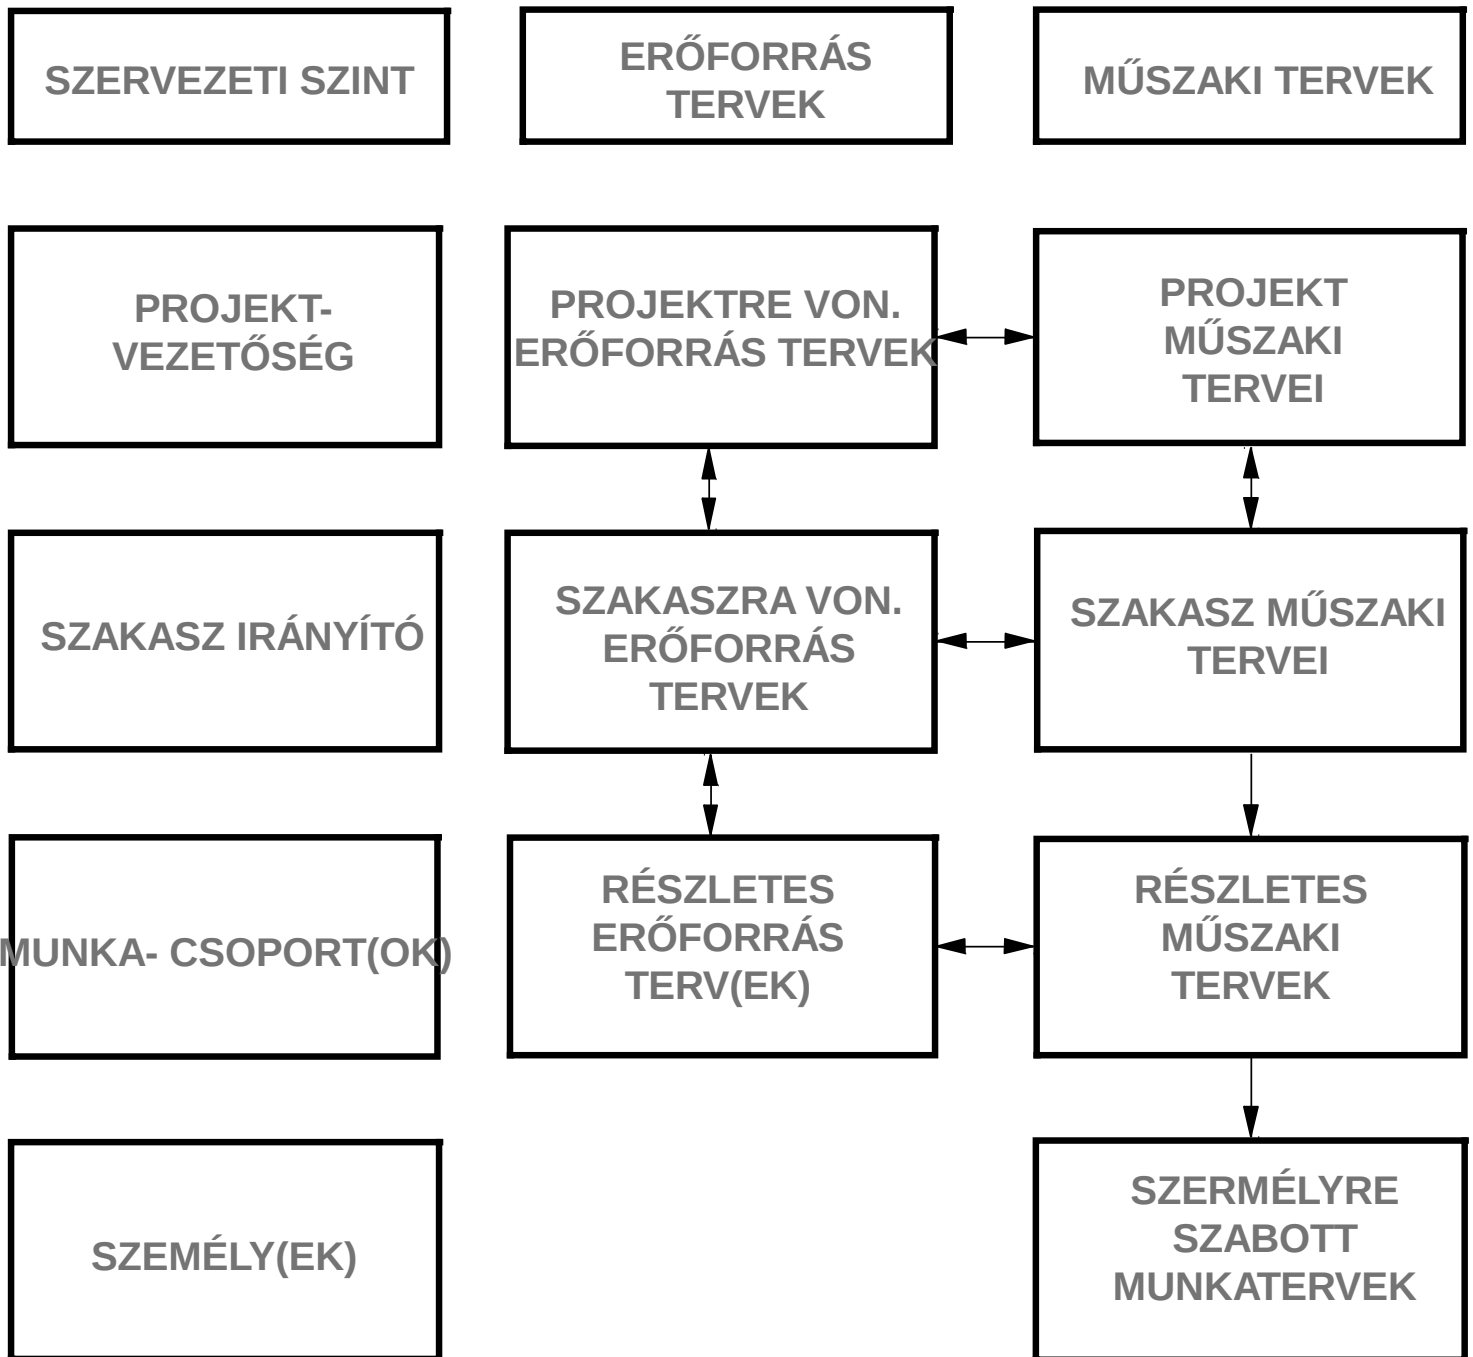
SZERVEZETI SZINT

ERŐFORRÁS TERVEK

MŰSZAKI TERVEK

PROJEKT-VEZETŐSÉG

PROJEKTRE VON. ERŐFORRÁS TERVEK

PROJEKT MŰSZAKI TERVEI

SZAKASZ IRÁNYÍTÓ

SZAKASZRA VON. ERŐFORRÁS TERVEK

SZAKASZ MŰSZAKI TERVEI

MUNKA- CSOPORT(OK)

RÉSZLETES ERŐFORRÁS TERV(EK)

RÉSZLETES MŰSZAKI TERVEK

SZEMÉLY(EK)

SZERMÉLYRE SZABOTT MUNKATERVEK